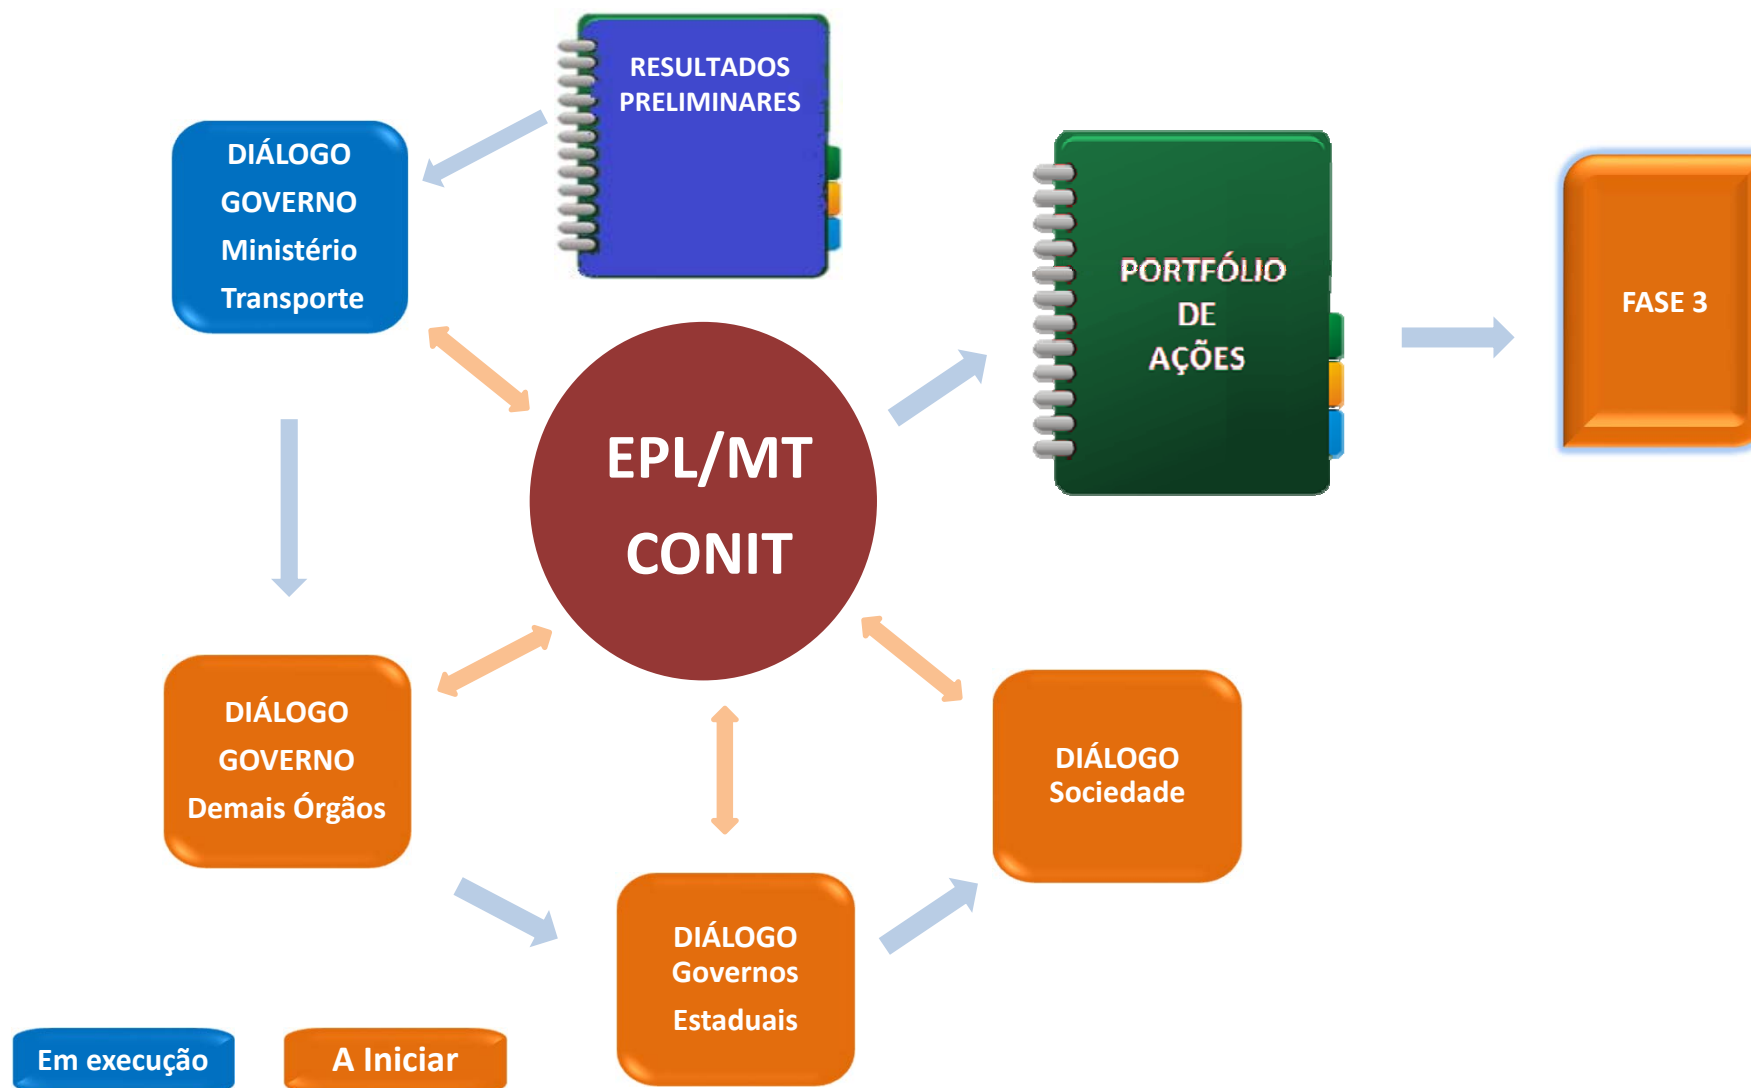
RESULTADOS PRELIMINARES

DIÁLOGO
GOVERNO
Ministério
Transporte

PORTFÓLIO
DE
AÇÕES

FASE 3

EPL/MT
CONIT

DIÁLOGO
GOVERNO
Demais Órgãos

DIÁLOGO
Sociedade

DIÁLOGO
Governos
Estaduais

Em execução

A Iniciar